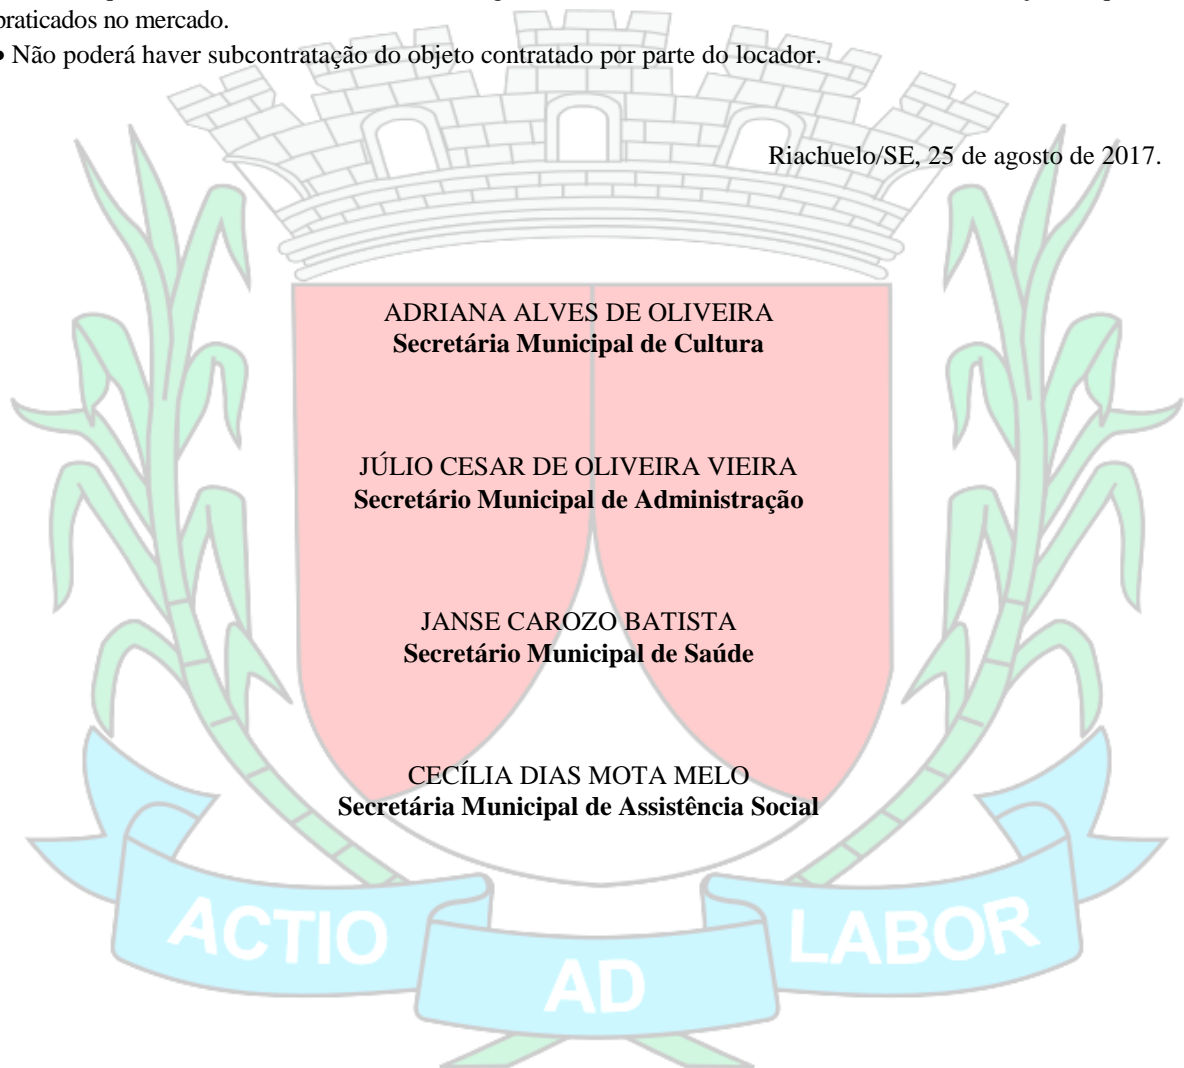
praticados no mercado.

• Não poderá haver subcontratação do objeto contratado por parte do locador.

Riachuelo/SE, 25 de agosto de 2017.

ADRIANA ALVES DE OLIVEIRA
**Secretária Municipal de Cultura**

JÚLIO CESAR DE OLIVEIRA VIEIRA
**Secretário Municipal de Administração**

JANSE CAROZO BATISTA
**Secretário Municipal de Saúde**

CECÍLIA DIAS MOTA MELO
**Secretária Municipal de Assistência Social**

ACTIO AD LABOR